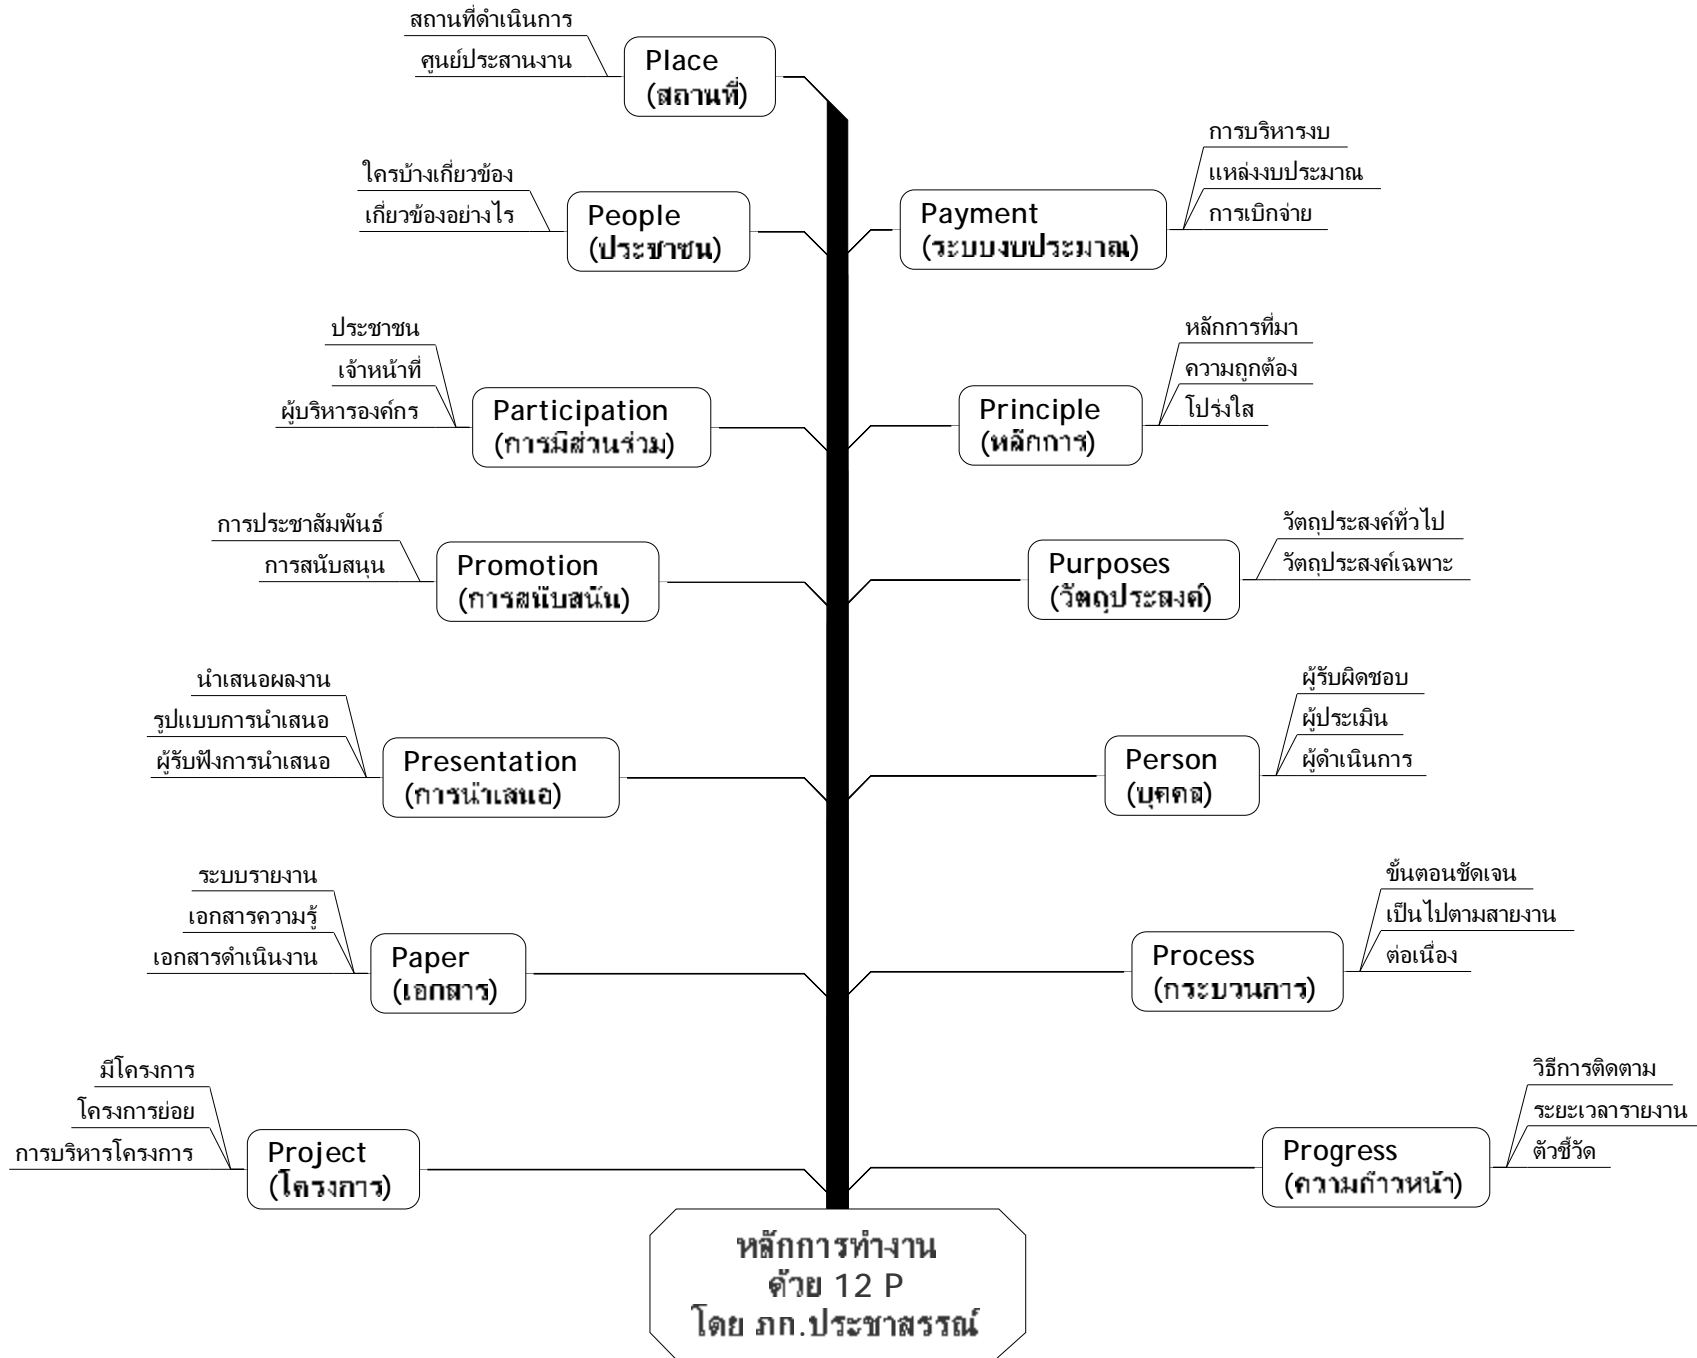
สถานที่ดำเนินการ
ศูนย์ประสานงาน
Place
(สถานที่)

ใครบ้างเกี่ยวข้อง
เกี่ยวข้องอย่างไร
People
(ประชาชน)

การบริหารงบ
แหล่งงบประมาณ
การเบิกจ่าย
Payment
(ระบบงบประมาณ)

ประชาชน
เจ้าหน้าที่
ผู้บริหารองค์กร
Participation
(การมีส่วนร่วม)

หลักการที่มา
ความถูกต้อง
โปร่งใส
Principle
(หลักการ)

การประชาสัมพันธ์
การสนับสนุน
Promotion
(การสนับสนุน)

วัตถุประสงค์ทั่วไป
วัตถุประสงค์เฉพาะ
Purposes
(วัตถุประสงค์)

นำเสนอผลงาน
รูปแบบการนำเสนอ
ผู้รับฟังการนำเสนอ
Presentation
(การนำเสนอ)

ผู้รับผิดชอบ
ผู้ประเมิน
ผู้ดำเนินการ
Person
(บุคคล)

ระบบรายงาน
เอกสารความรู้
เอกสารดำเนินงาน
Paper
(เอกสาร)

ขั้นตอนชัดเจน
เป็นไปตามสายงาน
ต่อเนื่อง
Process
(กระบวนการ)

มีโครงการ
โครงการย่อย
การบริหารโครงการ
Project
(โครงการ)

วิธีการติดตาม
ระยะเวลารายงาน
ตัวชี้วัด
Progress
(ความก้าวหน้า)

หลักการทำงาน
ด้วย 12 P
โดย ภก.ประชาสรรณ์